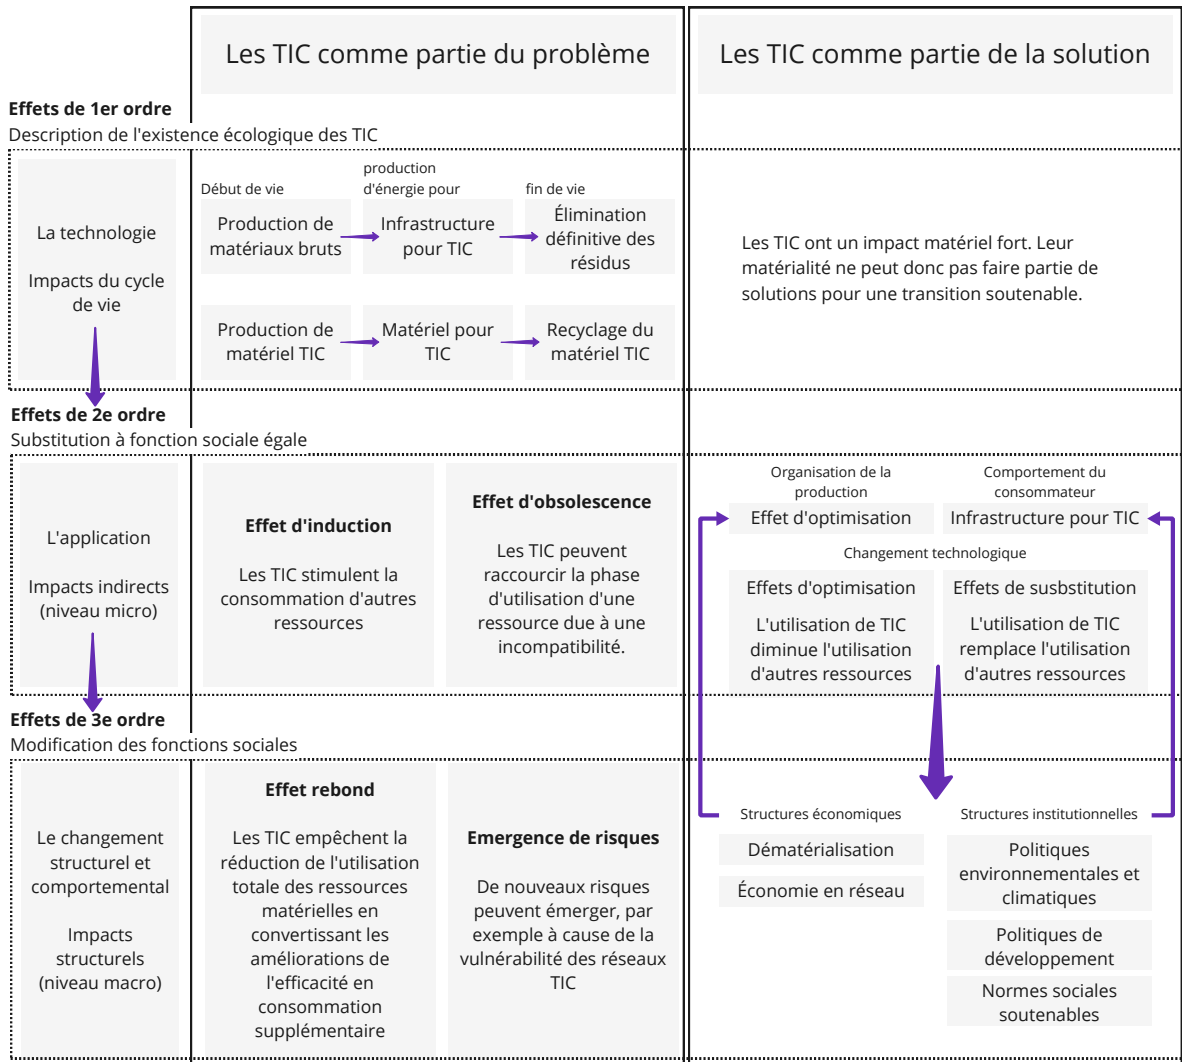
Les TIC comme partie du problème

Les TIC comme partie de la solution

Effets de 1er ordre
Description de l'existence écologique des TIC

La technologie

Impacts du cycle de vie

Début de vie

production d'énergie pour

fin de vie

Production de matériaux bruts

Infrastructure pour TIC

Élimination définitive des résidus

Production de matériel TIC

Matériel pour TIC

Recyclage du matériel TIC

Les TIC ont un impact matériel fort. Leur matérialité ne peut donc pas faire partie de solutions pour une transition soutenable.

Effets de 2e ordre
Substitution à fonction sociale égale

L'application

Impacts indirects (niveau micro)

Effet d'induction

Les TIC stimulent la consommation d'autres ressources

Effet d'obsolescence

Les TIC peuvent raccourcir la phase d'utilisation d'une ressource due à une incompatibilité.

Organisation de la production

Comportement du consommateur

Effet d'optimisation

Infrastructure pour TIC

Changement technologique

Effets d'optimisation

L'utilisation de TIC diminue l'utilisation d'autres ressources

Effets de susbstitution

L'utilisation de TIC remplace l'utilisation d'autres ressources

Effets de 3e ordre
Modification des fonctions sociales

Le changement structurel et comportemental

Impacts structurels (niveau macro)

Effet rebond

Les TIC empêchent la réduction de l'utilisation totale des ressources matérielles en convertissant les améliorations de l'efficacité en consommation supplémentaire

Emergence de risques

De nouveaux risques peuvent émerger, par exemple à cause de la vulnérabilité des réseaux TIC

Structures économiques

Structures institutionnelles

Dématérialisation

Économie en réseau

Politiques environnementales et climatiques

Politiques de développement

Normes sociales soutenables